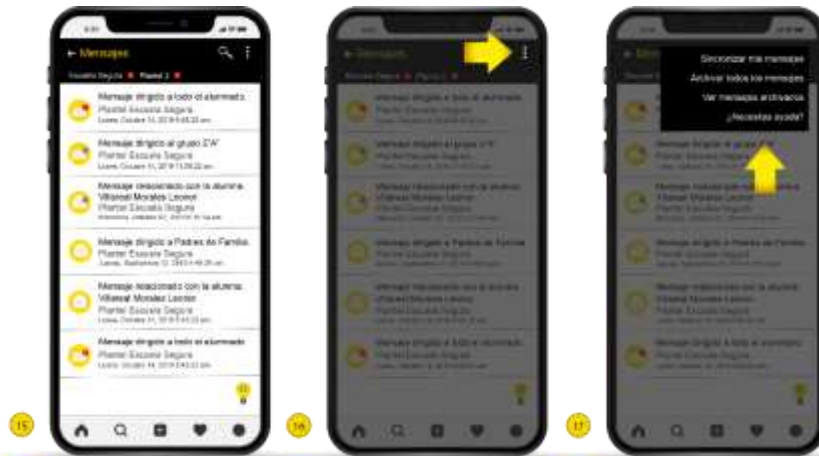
← Mensajes

Escuela Segura Plantel 2

Mensaje dirigido a todo el alumnado
Plantel Escuela Segura
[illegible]

Mensaje dirigido al grupo 2°A
Plantel Escuela Segura
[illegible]

Mensaje relacionado con la alumna Villarreal Morales Leonor
Plantel Escuela Segura
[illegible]

Mensaje dirigido a Padres de Familia
Plantel Escuela Segura
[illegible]

Mensaje relacionado con la alumna Villarreal Morales Leonor
Plantel Escuela Segura
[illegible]

Mensaje dirigido a todo el alumnado
Plantel Escuela Segura
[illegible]

15

16

Sincronizar mis mensajes
Archivar todos los mensajes
Ver mensajes archivados
¿Necesitas ayuda?

17